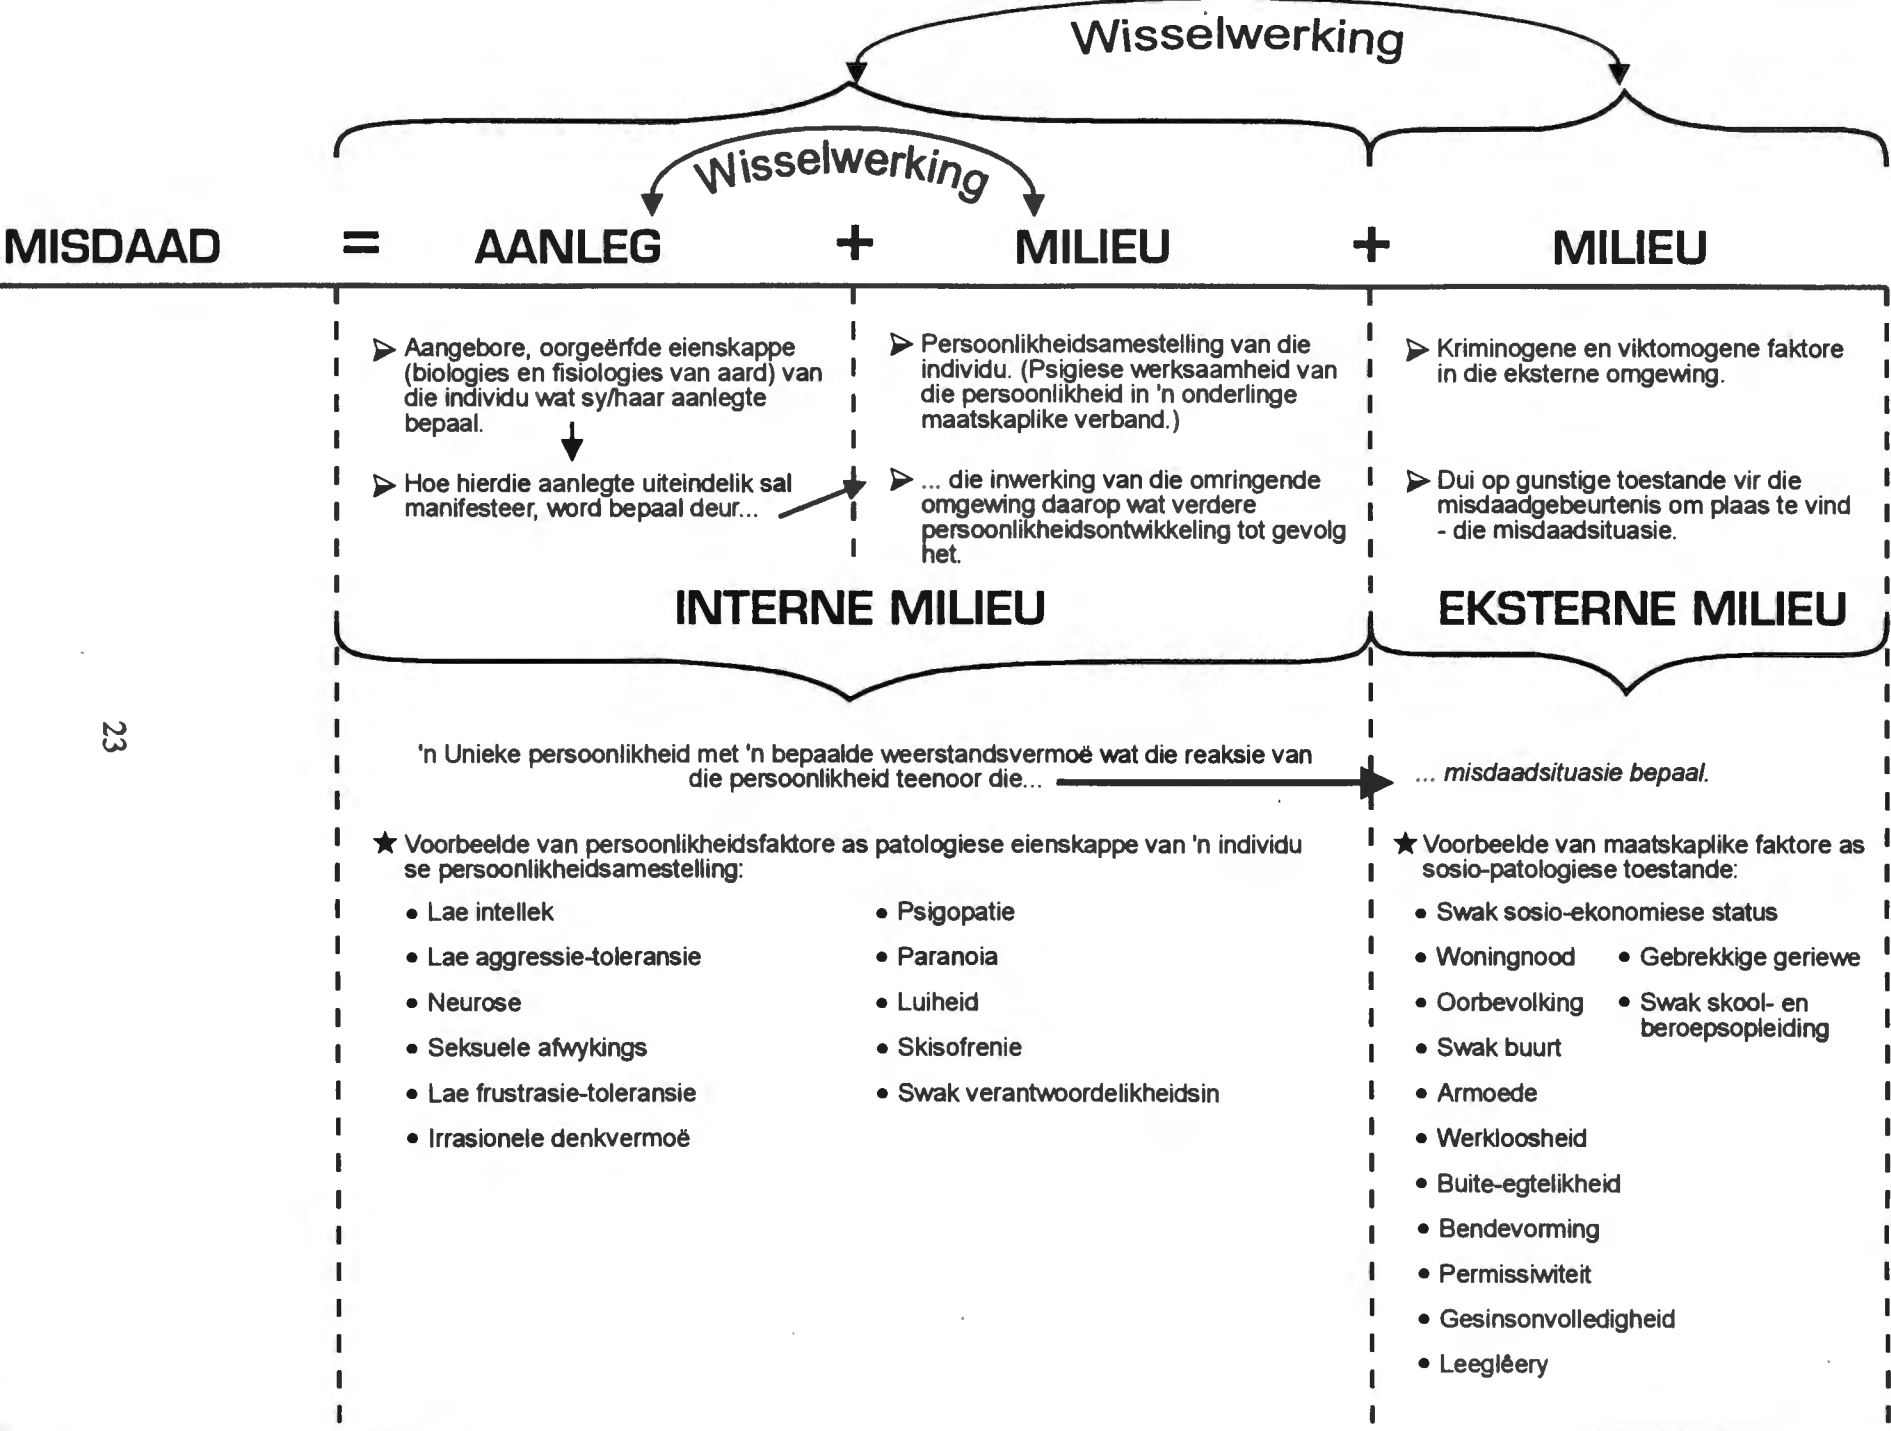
Wisselwerking

Wisselwerking

MISDAAD = AANLEG + MILIEU + MILIEU

➢ Aangebore, oorgeërfde eienskappe (biologies en fisiologies van aard) van die individu wat sy/haar aanlegte bepaal.

➢ Hoe hierdie aanlegte uiteindelik sal manifesteer, word bepaal deur...

➢ Persoonlikheidsamestelling van die individu. (Psigiese werksaamheid van die persoonlikheid in 'n onderlinge maatskaplike verband.)

➢ ... die inwerking van die omringende omgewing daarop wat verdere persoonlikheidsontwikkeling tot gevolg het.

➢ Kriminogene en viktomogene faktore in die eksterne omgewing.

➢ Dui op gunstige toestande vir die misdaadgebeurtenis om plaas te vind - die misdaadsituasie.

INTERNE MILIEU

EKSTERNE MILIEU

23

'n Unieke persoonlikheid met 'n bepaalde weerstandsvermoë wat die reaksie van die persoonlikheid teenoor die...

... misdaadsituasie bepaal.

★ Voorbeelde van persoonlikheidsfaktore as patologiese eienskappe van 'n individu se persoonlikheidsamestelling:

• Lae intellek
• Lae aggressie-toleransie
• Neurose
• Seksuele afwykings
• Lae frustrasie-toleransie
• Irrasionele denkvermoë

• Psigopatie
• Paranoia
• Luiheid
• Skisofrenie
• Swak verantwoordelikheidsin

★ Voorbeelde van maatskaplike faktore as sosio-patologiese toestande:

• Swak sosio-ekonomiese status
• Woningnood
• Oorbevolking
• Swak buurt
• Armoede
• Werkloosheid
• Buite-egtelikheid
• Bendevorming
• Permissiwiteit
• Gesinsonvolledigheid
• Leeglêery

• Gebrekkige geriewe
• Swak skool- en beroepsopleiding